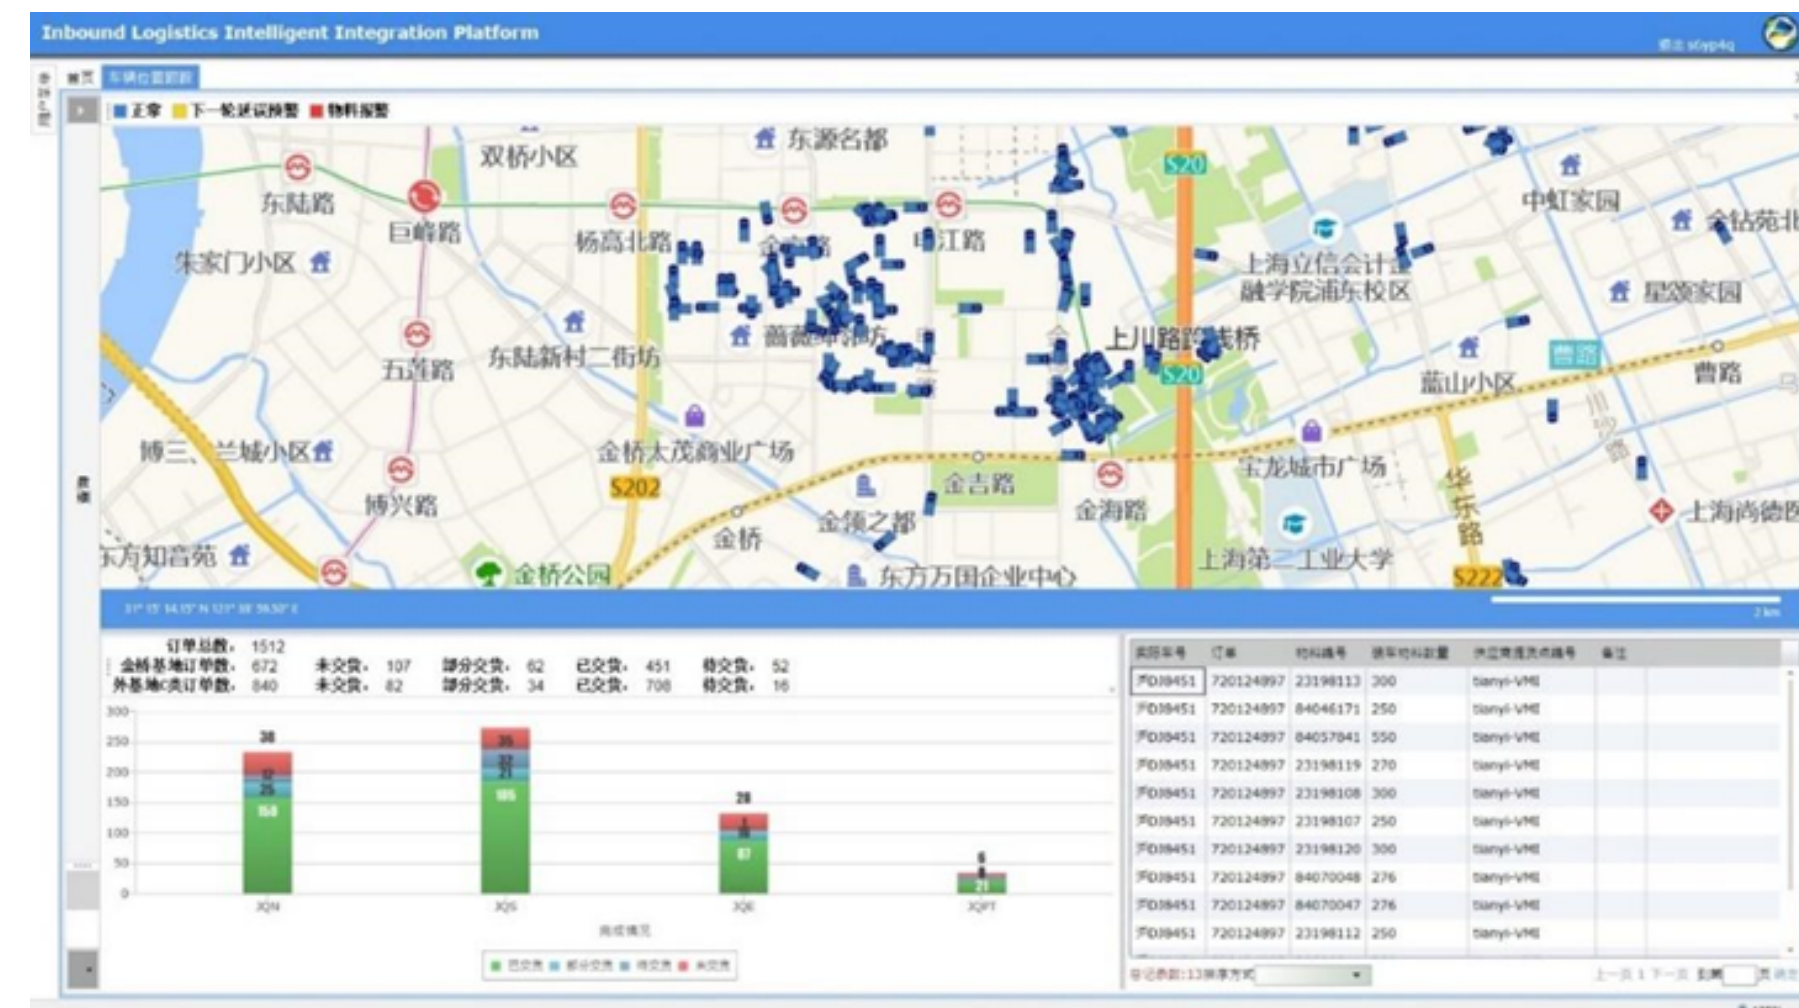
Inbound Logistics Intelligent Integration Platform

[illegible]

首页 车辆位置跟踪

正常 下一轮延误预警 物料报警

双桥小区 东源名都 东陆路 巨峰路 杨高北路 金京路 申江路 S20 中虹家园 金钻苑北 朱家门小区 上海立信会计金融学院浦东校区 星颂家园 五莲路 东陆新村二街坊 蔷薇申源坊 上川路跨线桥 S20 蓝山小区 曹路 曹路 博三、兰城小区 金桥太茂商业广场 宝龙城市广场 博兴路 S202 金吉路 金海路 华东路 上海尚德医 东方知音苑 金桥 金领之都 金桥公园 东方万国企业中心 上海第二工业大学 S222

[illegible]

2 km

订单总数: 1512
金桥基地订单数: 672 未交货: 107 部分交货: 62 已交货: 451 待交货: 52
外基地6类订单数: 840 未交货: 82 部分交货: 34 已交货: 708 待交货: 16

300
250
200
150
100
50
0

38
32
25
158
JQN

35
21
185
JQS

28
87
JQE

5
21
JQPT

完成情况

已交货 部分交货 待交货 未交货

| 实际车号 | 订单 | 物料编号 | 该车物料数量 | 供应商提货点编号 | 备注 |
|---|---|---|---|---|---|
| 沪DJ8451 | 720124897 | 23198113 | 300 | tianyi-VMI | |
| 沪DJ8451 | 720124897 | 84046171 | 250 | tianyi-VMI | |
| 沪DJ8451 | 720124897 | 84057841 | 550 | tianyi-VMI | |
| 沪DJ8451 | 720124897 | 23198119 | 270 | tianyi-VMI | |
| 沪DJ8451 | 720124897 | 23198108 | 300 | tianyi-VMI | |
| 沪DJ8451 | 720124897 | 23198107 | 250 | tianyi-VMI | |
| 沪DJ8451 | 720124897 | 23198120 | 300 | tianyi-VMI | |
| 沪DJ8451 | 720124897 | 84070048 | 276 | tianyi-VMI | |
| 沪DJ8451 | 720124897 | 84070047 | 276 | tianyi-VMI | |
| 沪DJ8451 | 720124897 | 23198112 | 250 | tianyi-VMI | |

总记录数:13 排序方式

上一页 1 下一页 到第 页 确定